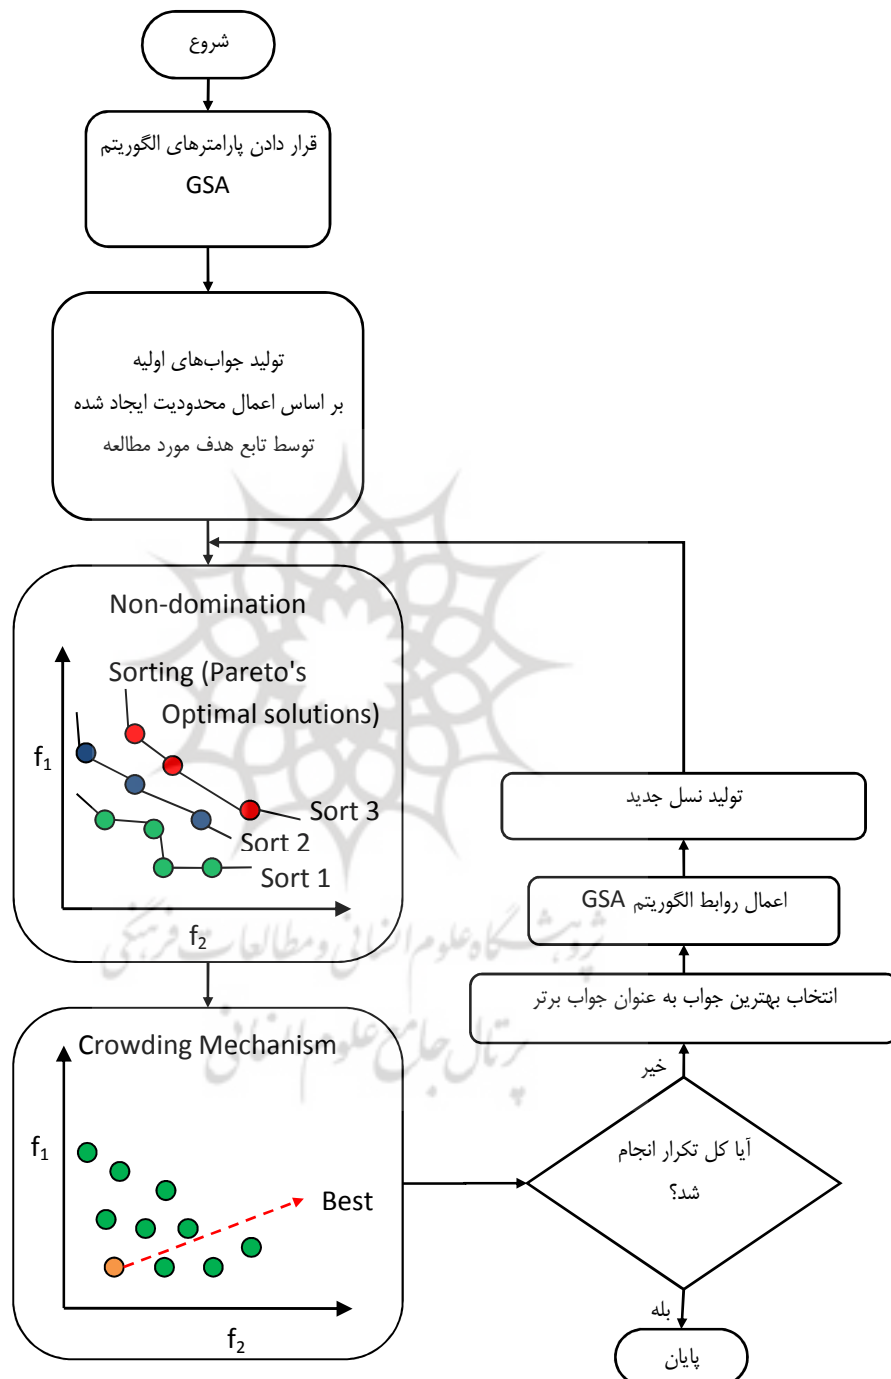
شروع

قرار دادن پارامترهای الگوریتم GSA

تولید جواب‌های اولیه
بر اساس اعمال محدودیت ایجاد شده
توسط تابع هدف مورد مطالعه

Non-domination

Sorting (Pareto's Optimal solutions)

$f_1$

Sort 3

Sort 2

Sort 1

$f_2$

Crowding Mechanism

$f_1$

Best

$f_2$

تولید نسل جدید

اعمال روابط الگوریتم GSA

انتخاب بهترین جواب به عنوان جواب برتر

خیر

آیا کل تکرار انجام شد؟

بله

پایان

پژوهشگاه علوم انسانی و مطالعات فرهنگی
پرتال جامع علوم انسانی